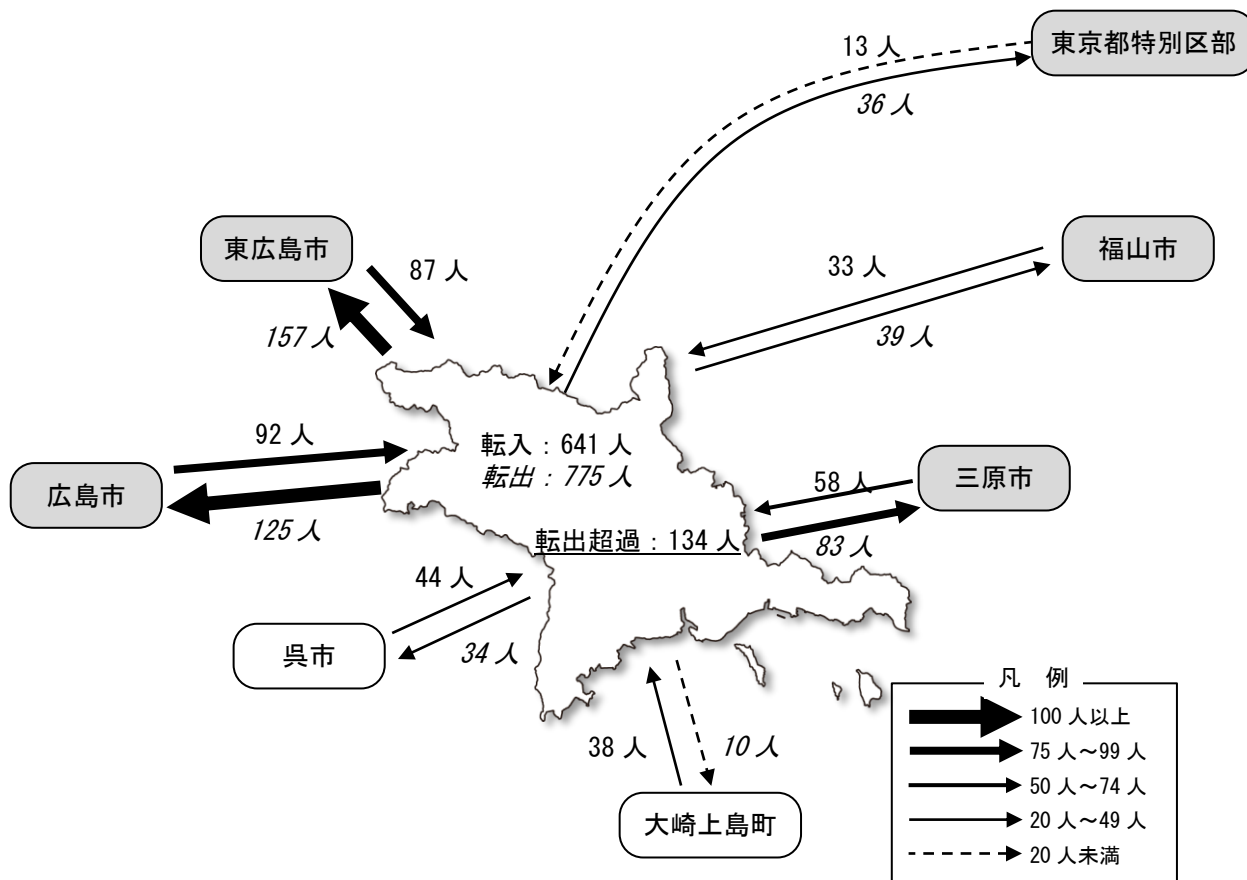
13 人
東京都特別区部
36 人

東広島市
87 人
157 人

福山市
33 人
39 人

92 人
広島市
125 人

転入：641 人
転出：775 人
転出超過：134 人

三原市
58 人
83 人

44 人
呉市
34 人

38 人
10 人
大崎上島町

凡　例
100 人以上
75 人～99 人
50 人～74 人
20 人～49 人
20 人未満